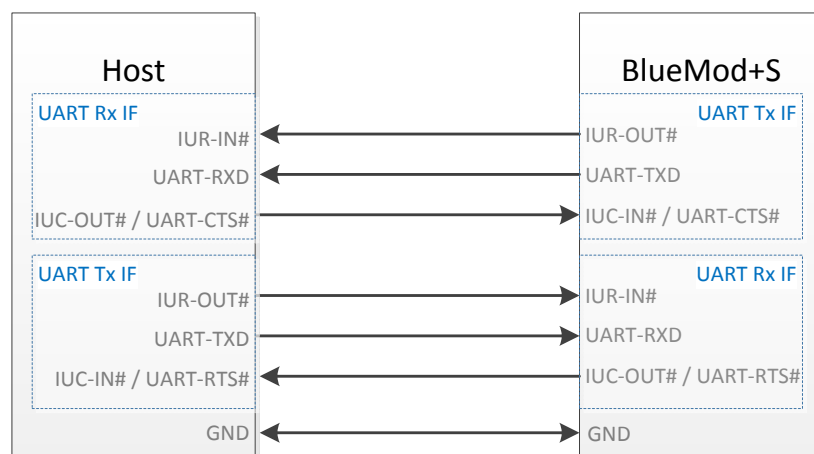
Host

UART Rx IF
IUR-IN#
UART-RXD
IUC-OUT# / UART-CTS#

UART Tx IF
IUR-OUT#
UART-TXD
IUC-IN# / UART-RTS#

GND

BlueMod+S

UART Tx IF
IUR-OUT#
UART-TXD
IUC-IN# / UART-CTS#

UART Rx IF
IUR-IN#
UART-RXD
IUC-OUT# / UART-RTS#

GND